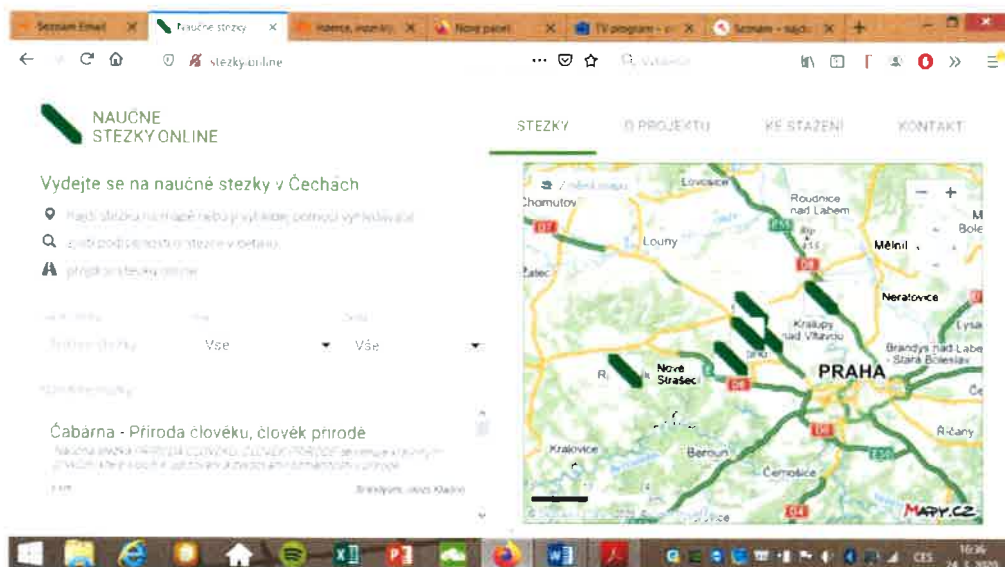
Seznam Email | Naučné stezky | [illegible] | Nový panel | TV program - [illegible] | Seznam - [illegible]

stezky.online

NAUČNÉ STEZKY ONLINE

STEZKY | O PROJEKTU | KE STAŽENÍ | KONTAKT

Vydejte se na naučné stezky v Čechách

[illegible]

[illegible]

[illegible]

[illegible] | Vše | Vše

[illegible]

Čabárna - Příroda člověku, člověk přírodě

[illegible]

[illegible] | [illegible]

Lovosice
Roudnice nad Labem
Chomutov
Louny
Mělník
Žatec
Neratovice
Kralupy nad Vltavou
Brandýs nad Labem - Stará Boleslav
Nové Strašecí
PRAHA
Říčany
Krakovice
Beroun
Černošice
MAPY.CZ

CES
16:36